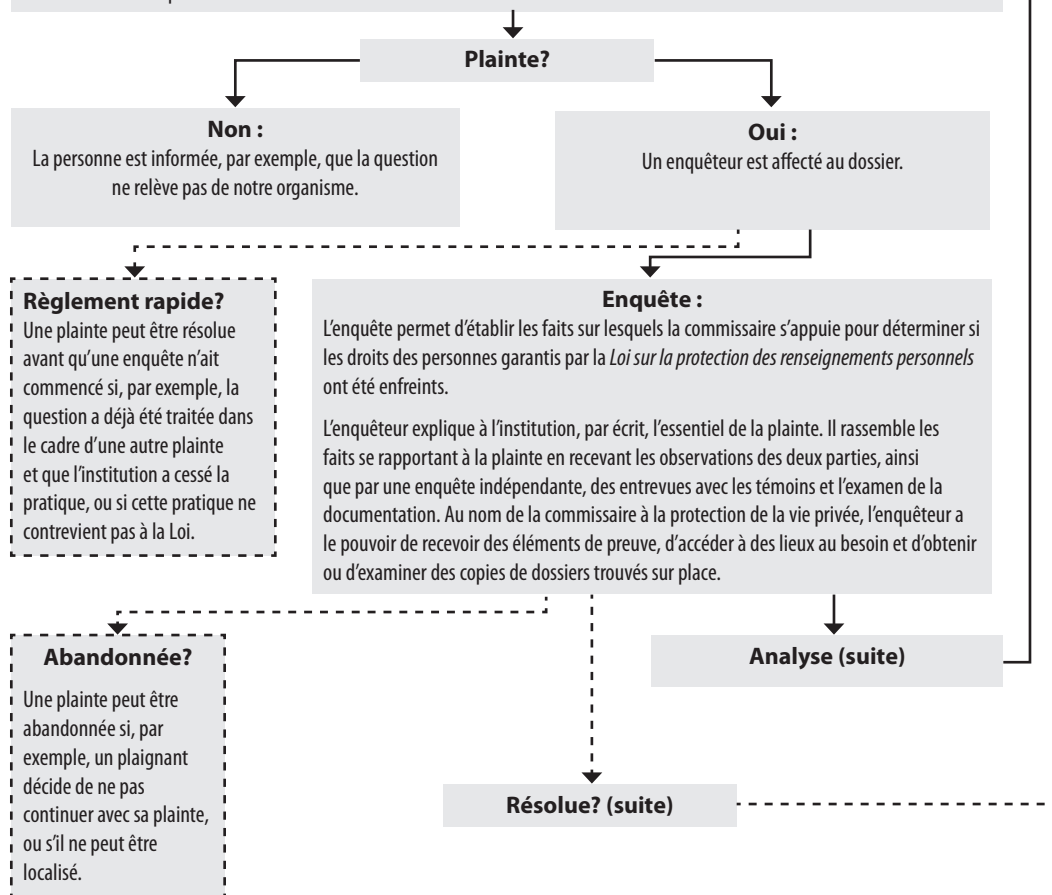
Plainte?

Non :
La personne est informée, par exemple, que la question ne relève pas de notre organisme.

Oui :
Un enquêteur est affecté au dossier.

Règlement rapide?
Une plainte peut être résolue avant qu'une enquête n'ait commencé si, par exemple, la question a déjà été traitée dans le cadre d'une autre plainte et que l'institution a cessé la pratique, ou si cette pratique ne contrevient pas à la Loi.

Enquête :
L'enquête permet d'établir les faits sur lesquels la commissaire s'appuie pour déterminer si les droits des personnes garantis par la Loi sur la protection des renseignements personnels ont été enfreints.

L'enquêteur explique à l'institution, par écrit, l'essentiel de la plainte. Il rassemble les faits se rapportant à la plainte en recevant les observations des deux parties, ainsi que par une enquête indépendante, des entrevues avec les témoins et l'examen de la documentation. Au nom de la commissaire à la protection de la vie privée, l'enquêteur a le pouvoir de recevoir des éléments de preuve, d'accéder à des lieux au besoin et d'obtenir ou d'examiner des copies de dossiers trouvés sur place.

Abandonnée?
Une plainte peut être abandonnée si, par exemple, un plaignant décide de ne pas continuer avec sa plainte, ou s'il ne peut être localisé.

Analyse (suite)

Résolue? (suite)